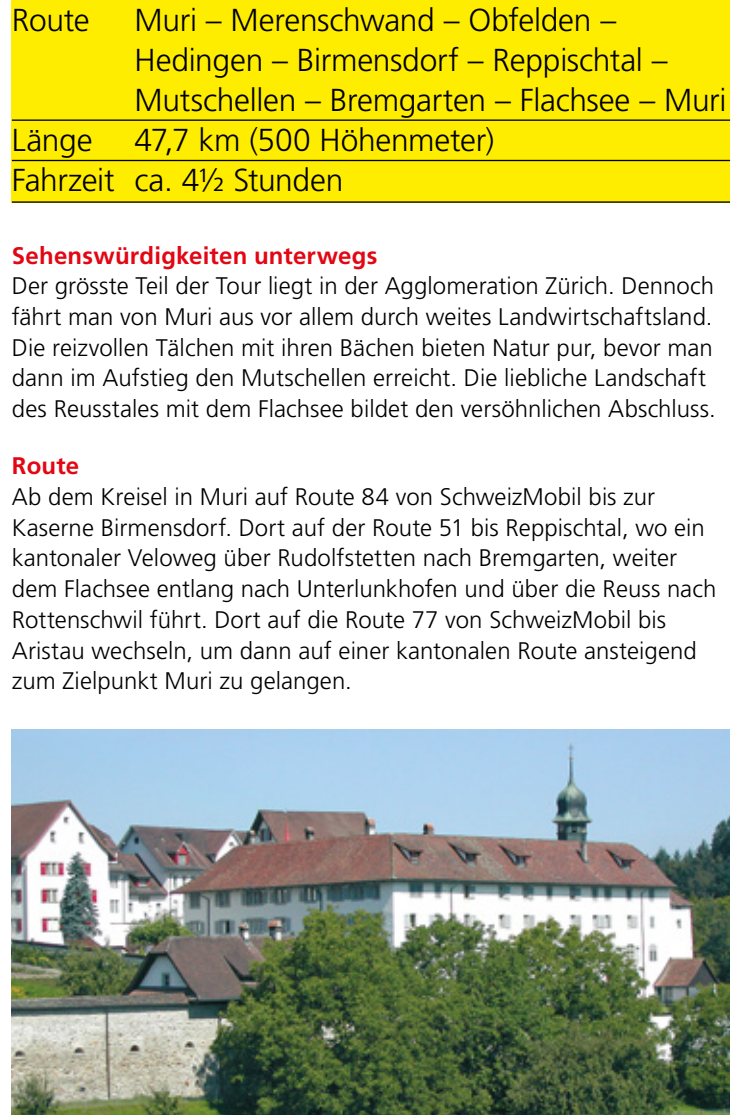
| Route | Muri – Merenschwand – Obfelden – Hedingen – Birmensdorf – Reppischtal – Mutschellen – Bremgarten – Flachsee – Muri |
|---|---|
| Länge | 47,7 km (500 Höhenmeter) |
| Fahrzeit | ca. 4½ Stunden |

Sehenswürdigkeiten unterwegs
Der grösste Teil der Tour liegt in der Agglomeration Zürich. Dennoch fährt man von Muri aus vor allem durch weites Landwirtschaftsland. Die reizvollen Tälchen mit ihren Bächen bieten Natur pur, bevor man dann im Aufstieg den Mutschellen erreicht. Die liebliche Landschaft des Reusstales mit dem Flachsee bildet den versöhnlichen Abschluss.

Route
Ab dem Kreisel in Muri auf Route 84 von SchweizMobil bis zur Kaserne Birmensdorf. Dort auf der Route 51 bis Reppischtal, wo ein kantonaler Veloweg über Rudolfstetten nach Bremgarten, weiter dem Flachsee entlang nach Unterlunkhofen und über die Reuss nach Rottenschwil führt. Dort auf die Route 77 von SchweizMobil bis Aristau wechseln, um dann auf einer kantonalen Route ansteigend zum Zielpunkt Muri zu gelangen.